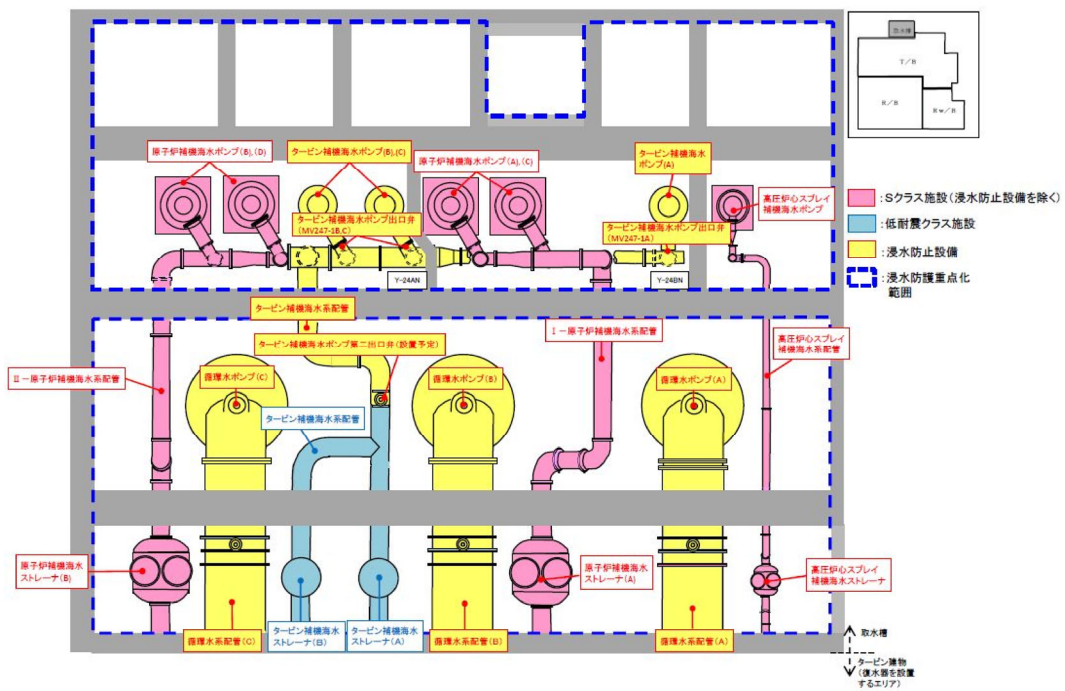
取水槽

T／B

R／B

Rw／B

原子炉補機海水ポンプ(B),(D)

タービン補機海水ポンプ(B),(C)

原子炉補機海水ポンプ(A),(C)

タービン補機海水ポンプ(A)

高圧炉心スプレイ補機海水ポンプ

タービン補機海水ポンプ出口弁（MV247-1B,C）

タービン補機海水ポンプ出口弁（MV247-1A）

Y-24AN

Y-24BN

：Sクラス施設（浸水防止設備を除く）

：低耐震クラス施設

：浸水防止設備

：浸水防護重点化範囲

タービン補機海水系配管

タービン補機海水ポンプ第二出口弁（設置予定）

Ⅰ－原子炉補機海水系配管

高圧炉心スプレイ補機海水系配管

Ⅱ－原子炉補機海水系配管

循環水ポンプ(C)

循環水ポンプ(B)

循環水ポンプ(A)

タービン補機海水系配管

原子炉補機海水ストレーナ(B)

原子炉補機海水ストレーナ(A)

高圧炉心スプレイ補機海水ストレーナ

循環水系配管(C)

タービン補機海水ストレーナ(B)

タービン補機海水ストレーナ(A)

循環水系配管(B)

循環水系配管(A)

取水槽

タービン建物（復水器を設置するエリア）